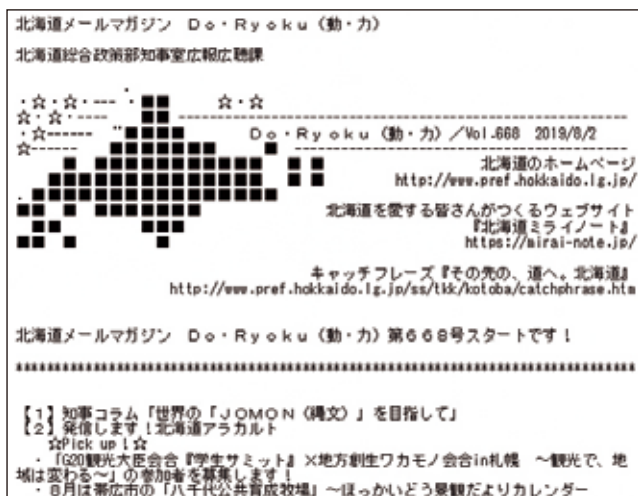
北海道メールマガジン Do・Ryoku（動・力）

北海道総合政策部知事室広報広聴課

・☆・☆・---・
☆・☆・----
・☆------
☆------
☆・☆

Do・Ryoku（動・力）／Vol.668 2019/8/2

北海道のホームページ
http://www.pref.hokkaido.lg.jp/

北海道を愛する皆さんがつくるウェブサイト
『北海道ミライノート』
https://mirai-note.jp/

キャッチフレーズ『その先の、道へ。北海道』
http://www.pref.hokkaido.lg.jp/ss/tkk/kotoba/catchphrase.htm

北海道メールマガジン Do・Ryoku（動・力）第668号スタートです！

【1】知事コラム「世界の「JOMON（縄文）」を目指して」
【2】発信します！北海道アラカルト
☆Pick up！☆
・「G20観光大臣会合『学生サミット』×地方創生ワカモノ会合in札幌 ～観光で、地域は変わる～」の参加者を募集します！
・8月は帯広市の「八千代公共育成牧場」～ほっかいどう景観だよりカレンダー